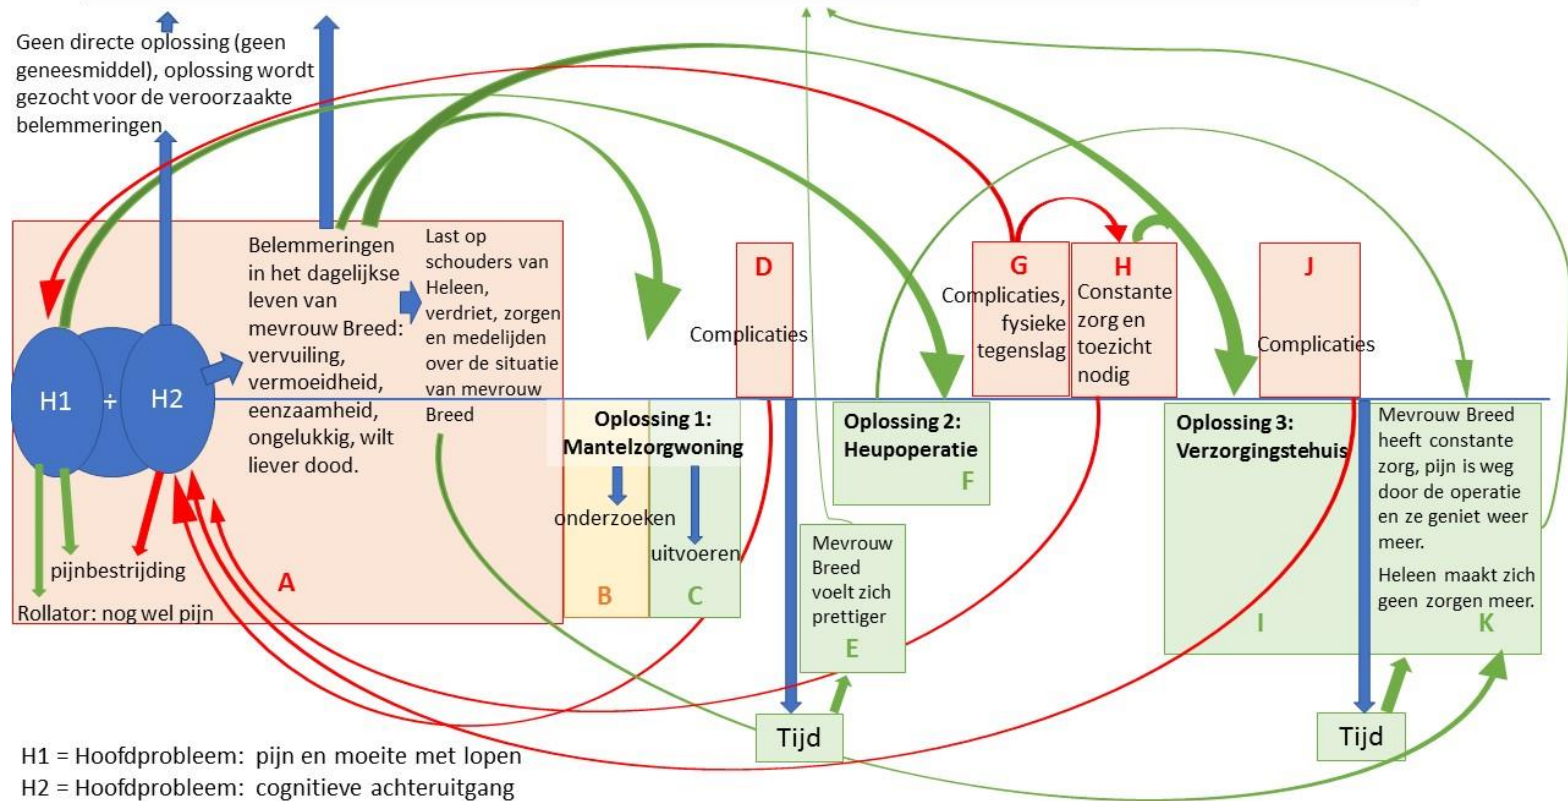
Geen directe oplossing (geen geneesmiddel), oplossing wordt gezocht voor de veroorzaakte belemmeringen

Belemmeringen in het dagelijkse leven van mevrouw Breed: vervuiling, vermoeidheid, eenzaamheid, ongelukkig, wilt liever dood.

Last op schouders van Heleen, verdriet, zorgen en medelijden over de situatie van mevrouw Breed

H1 ÷ H2

pijnbestrijding

Rollator: nog wel pijn

A

D

Complicaties

Oplossing 1: Mantelzorgwoning

onderzoeken

uitvoeren

B

C

Mevrouw Breed voelt zich prettiger

E

Tijd

Oplossing 2: Heupoperatie

F

G

Complicaties, fysieke tegenslag

H

Constante zorg en toezicht nodig

J

Complicaties

Oplossing 3: Verzorgingstehuis

I

Mevrouw Breed heeft constante zorg, pijn is weg door de operatie en ze geniet weer meer.

Heleen maakt zich geen zorgen meer.

K

Tijd

H1 = Hoofdprobleem: pijn en moeite met lopen
H2 = Hoofdprobleem: cognitieve achteruitgang